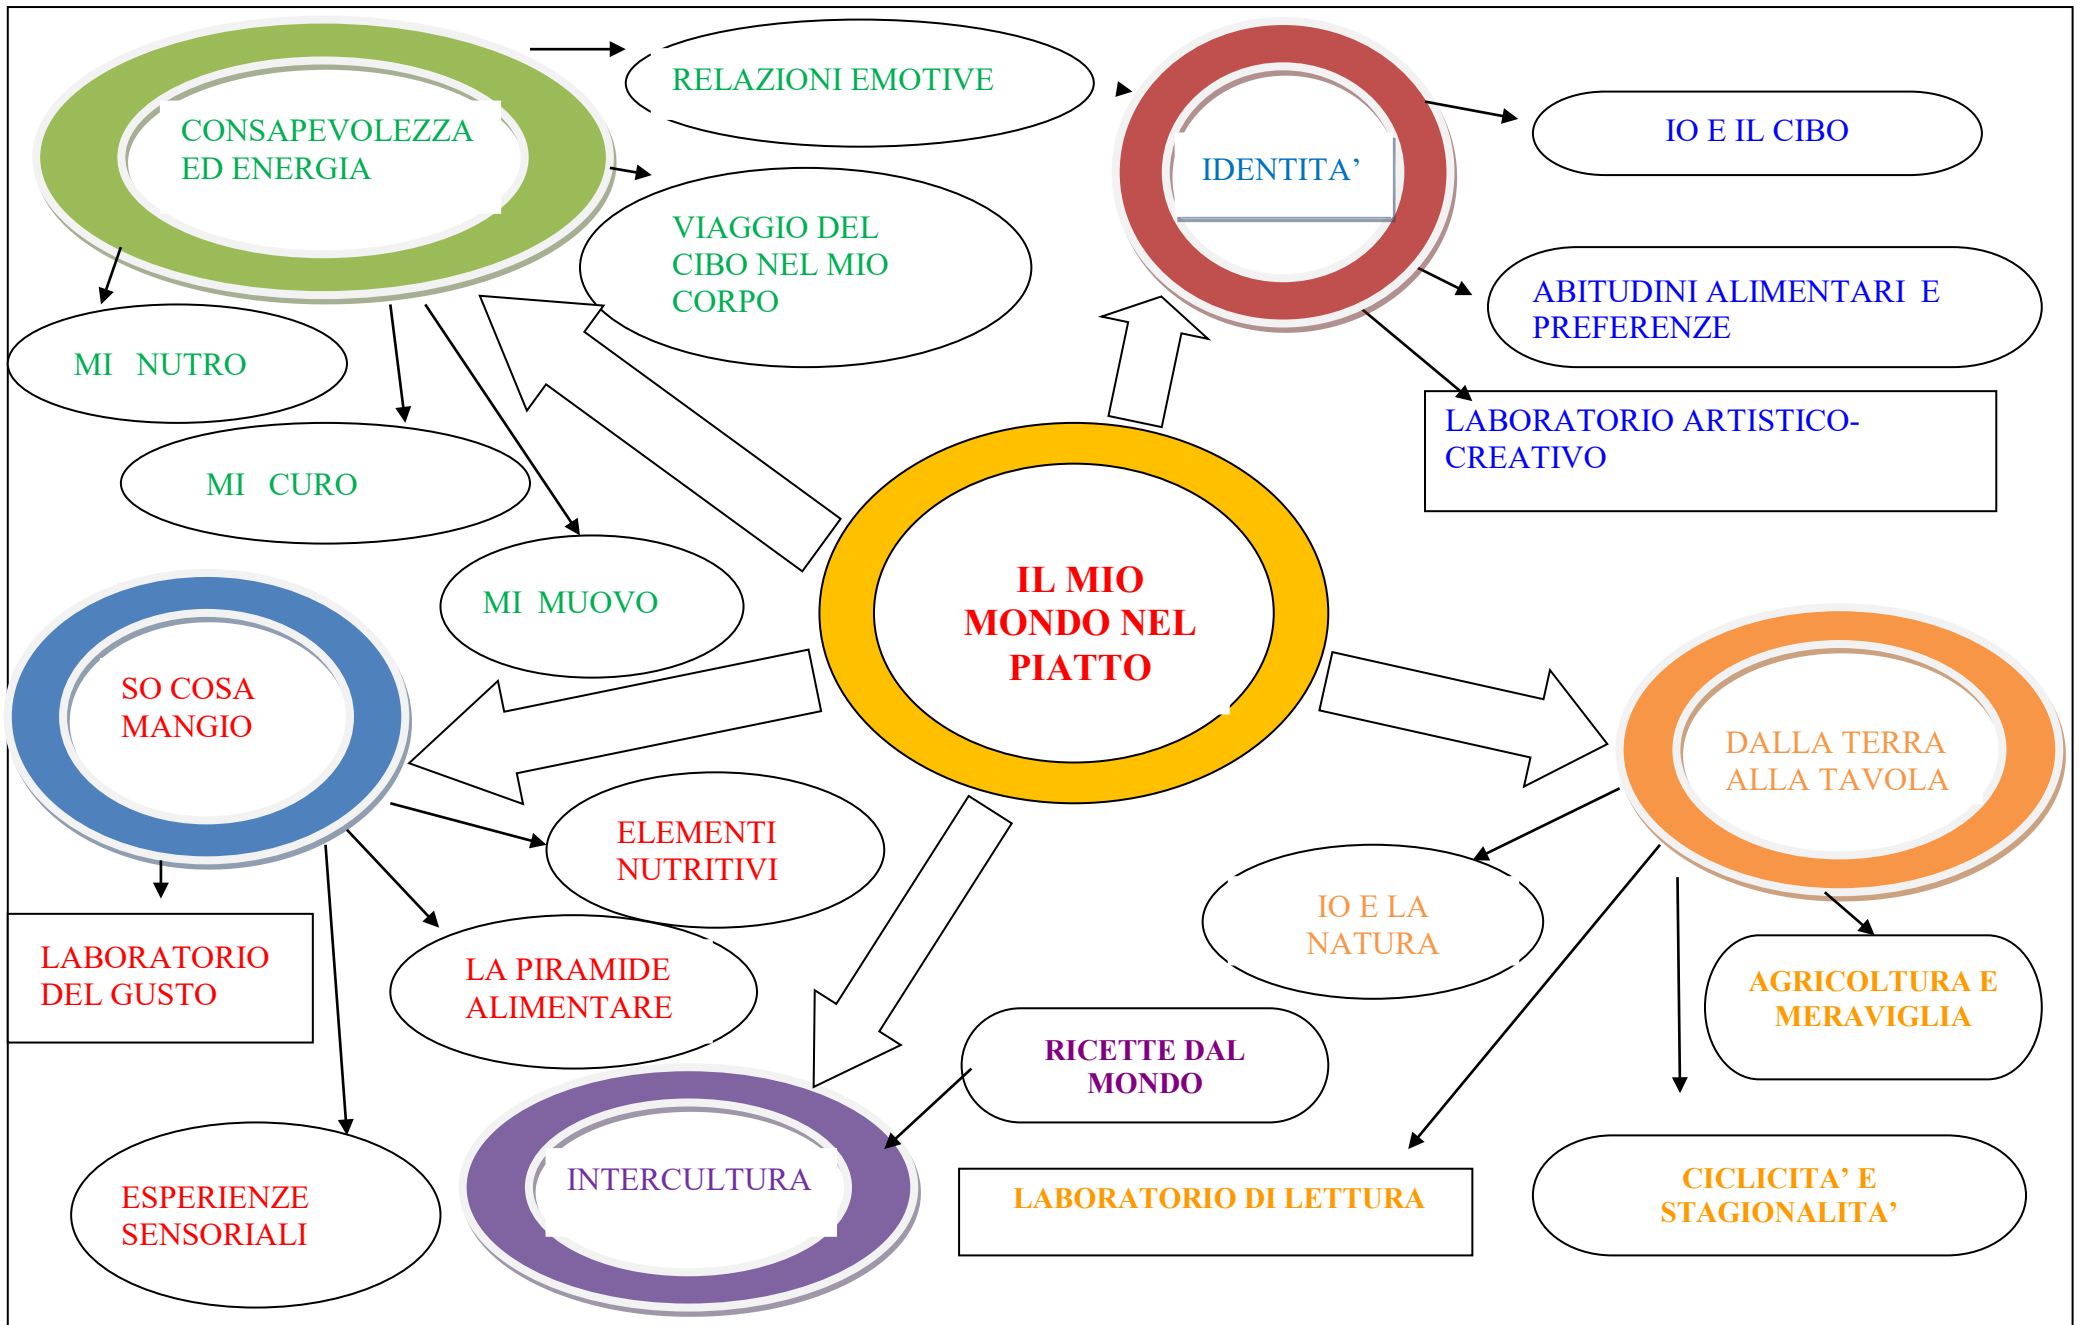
CONSAPEVOLEZZA ED ENERGIA

RELAZIONI EMOTIVE

VIAGGIO DEL CIBO NEL MIO CORPO

MI NUTRO

MI CURO

MI MUOVO

IDENTITA'

IO E IL CIBO

ABITUDINI ALIMENTARI E PREFERENZE

LABORATORIO ARTISTICO-CREATIVO

IL MIO MONDO NEL PIATTO

SO COSA MANGIO

ELEMENTI NUTRITIVI

LA PIRAMIDE ALIMENTARE

LABORATORIO DEL GUSTO

ESPERIENZE SENSORIALI

DALLA TERRA ALLA TAVOLA

IO E LA NATURA

AGRICOLTURA E MERAVIGLIA

RICETTE DAL MONDO

INTERCULTURA

LABORATORIO DI LETTURA

CICLICITA' E STAGIONALITA'